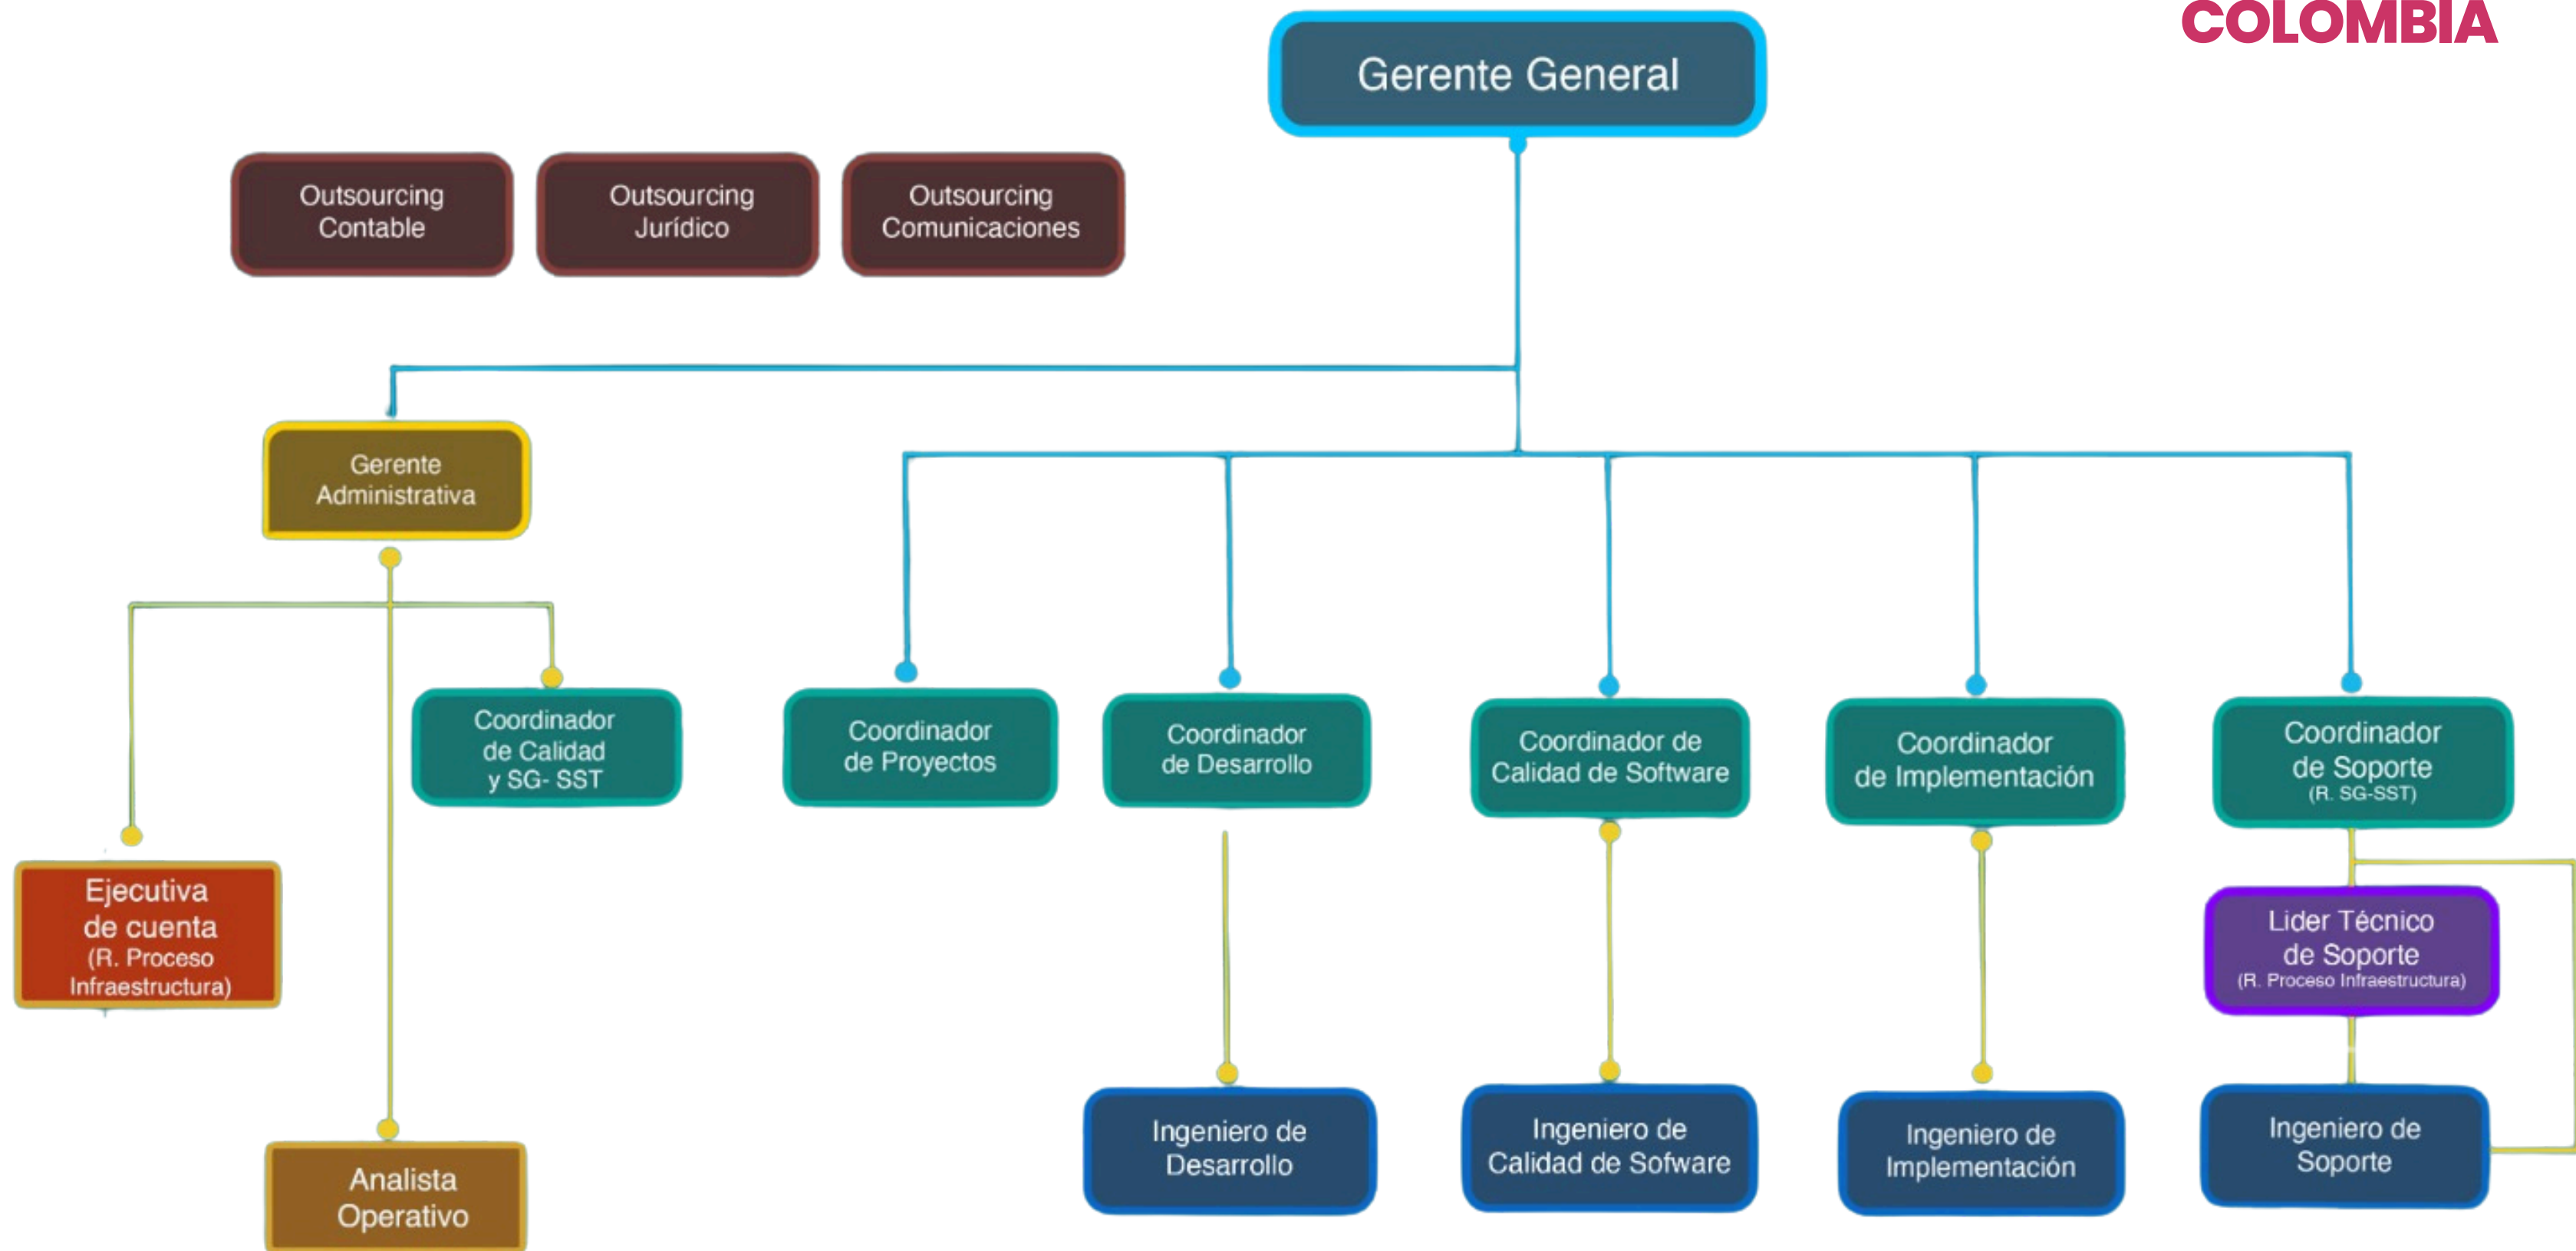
COLOMBIA

Gerente General

Outsourcing Contable

Outsourcing Jurídico

Outsourcing Comunicaciones

Gerente Administrativa

Coordinador de Calidad y SG- SST

Coordinador de Proyectos

Coordinador de Desarrollo

Coordinador de Calidad de Software

Coordinador de Implementación

Coordinador de Soporte (R. SG-SST)

Ejecutiva de cuenta (R. Proceso Infraestructura)

Lider Técnico de Soporte (R. Proceso Infraestructura)

Analista Operativo

Ingeniero de Desarrollo

Ingeniero de Calidad de Sofware

Ingeniero de Implementación

Ingeniero de Soporte